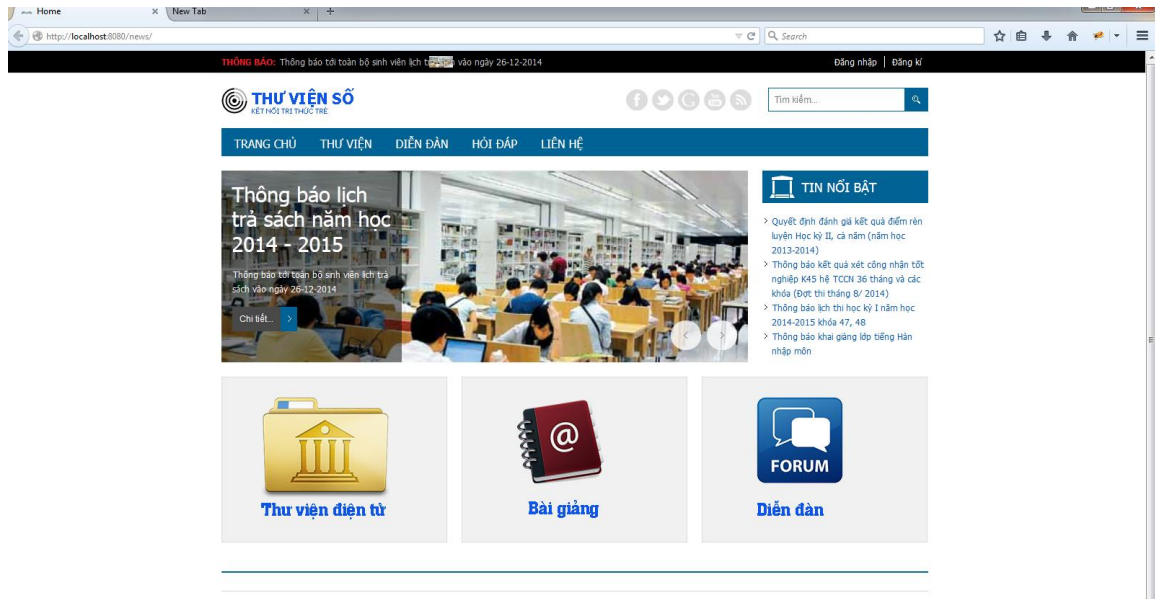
Home × New Tab × +

http://localhost:8080/news/

Search

THÔNG BÁO: Thông báo tới toàn bộ sinh viên lịch t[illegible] vào ngày 26-12-2014

Đăng nhập | Đăng kí

THƯ VIỆN SỐ
KẾT NỐI TRI THỨC TRẺ

Tìm kiếm...

TRANG CHỦ THƯ VIỆN DIỄN ĐÀN HỎI ĐÁP LIÊN HỆ

Thông báo lịch trả sách năm học 2014 - 2015

Thông báo tới toàn bộ sinh viên lịch trả sách vào ngày 26-12-2014

Chi tiết...

TIN NỔI BẬT

> Quyết định đánh giá kết quả điểm rèn luyện Học kỳ II, cả năm (năm học 2013-2014)
> Thông báo kết quả xét công nhận tốt nghiệp K45 hệ TCCN 36 tháng và các khóa (Đợt thi tháng 8/ 2014)
> Thông báo lịch thi học kỳ I năm học 2014-2015 khóa 47, 48
> Thông báo khai giảng lớp tiếng Hàn nhập môn

Thư viện điện tử

@

Bài giảng

FORUM

Diễn đàn